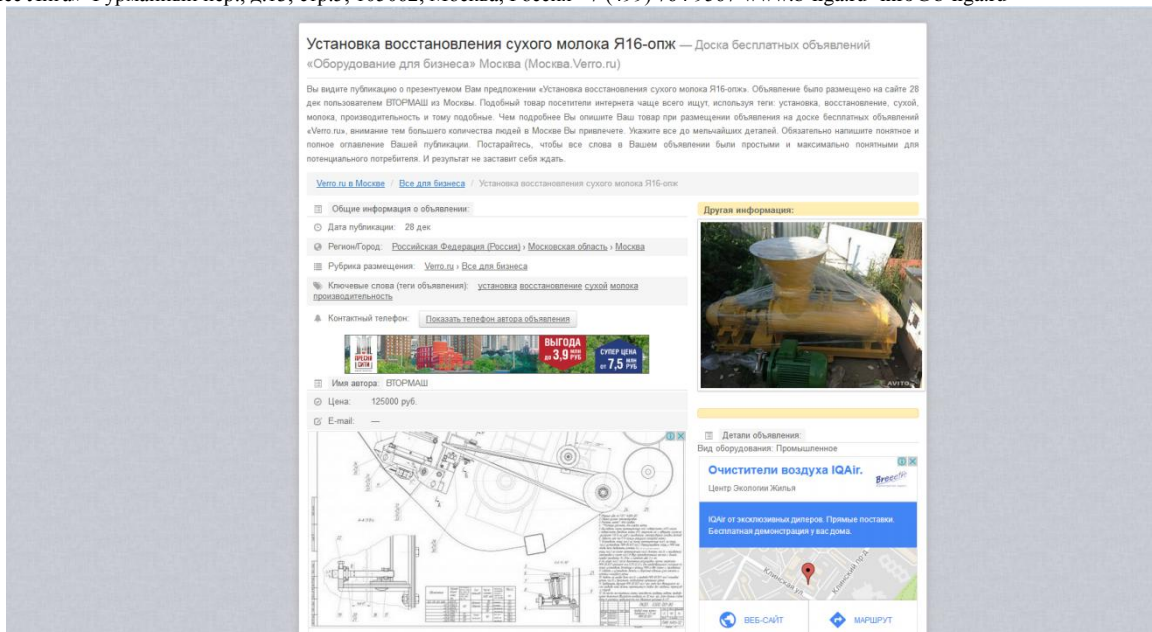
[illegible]

Установка восстановления сухого молока Я16-опж — Доска бесплатных объявлений «Оборудование для бизнеса» Москва (Москва.Verro.ru)

Вы видите публикацию о презентуемом Вам предложении «Установка восстановления сухого молока Я16-опж». Объявление было размещено на сайте 28 дек пользователем ВТОРМАШ из Москвы. Подобный товар посетители интернета чаще всего ищут, используя теги: установка, восстановление, сухой, молока, производительность и тому подобные. Чем подробнее Вы опишите Ваш товар при размещении объявления на доске бесплатных объявлений «Verro.ru», внимание тем большего количества людей в Москве Вы привлечете. Укажите все до мельчайших деталей. Обязательно напишите понятное и полное оглавление Вашей публикации. Постарайтесь, чтобы все слова в Вашем объявлении были простыми и максимально понятными для потенциального потребителя. И результат не заставит себя ждать.

Verro.ru в Москве / Все для бизнеса / Установка восстановления сухого молока Я16-опж

Общие информация о объявлении:

Дата публикации: 28 дек

Регион/Город: Российская Федерация (Россия) › Московская область › Москва

Рубрика размещения: Verro.ru › Все для бизнеса

Ключевые слова (теги объявления): установка восстановление сухой молока производительность

Контактный телефон: Показать телефон автора объявления

ВЫГОДА до 3,9 млн руб СУПЕР ЦЕНА от 7,5 млн руб

Имя автора: ВТОРМАШ

Цена: 125000 руб.

E-mail: —

Другая информация:

AVITO

Детали объявления:

Вид оборудования: Промышленное

Очистители воздуха IQAir.

Центр Экологии Жилья

IQAir от эксклюзивных дилеров. Прямые поставки. Бесплатная демонстрация у вас дома.

ВЕБ-САЙТ

МАРШРУТ